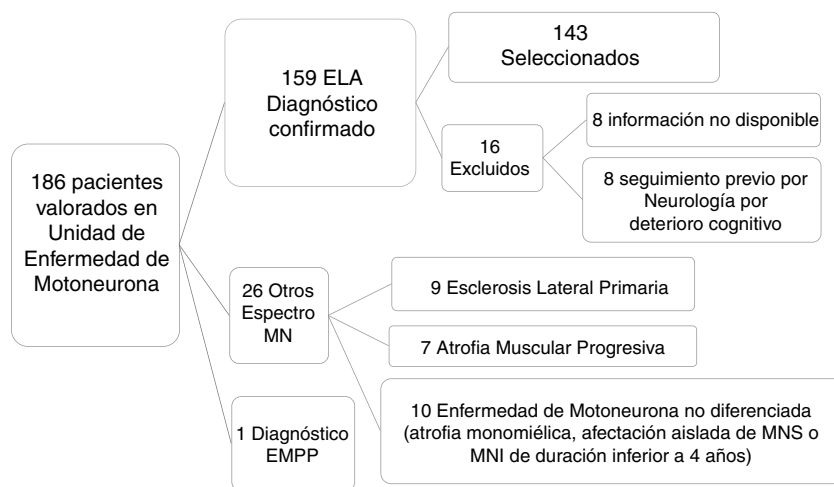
186 pacientes valorados en Unidad de Enfermedad de Motoneurona

159 ELA Diagnóstico confirmado

143 Seleccionados

16 Excluidos

8 información no disponible

8 seguimiento previo por Neurología por deterioro cognitivo

26 Otros Espectro MN

9 Esclerosis Lateral Primaria

7 Atrofia Muscular Progresiva

10 Enfermedad de Motoneurona no diferenciada (atrofia monomiélica, afectación aislada de MNS o MNI de duración inferior a 4 años)

1 Diagnóstico EMPP